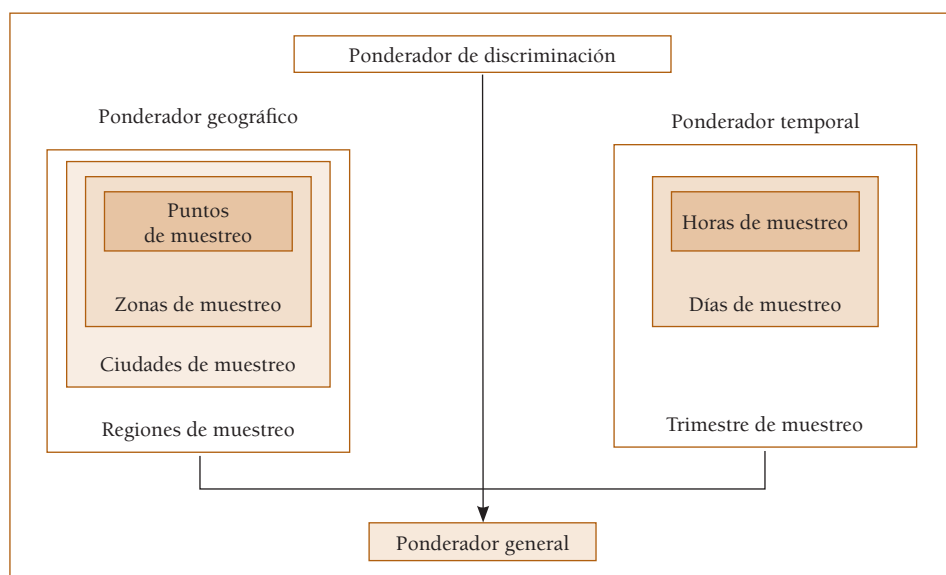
Ponderador de discriminación

Ponderador geográfico

Puntos de muestreo

Zonas de muestreo

Ciudades de muestreo

Regiones de muestreo

Ponderador temporal

Horas de muestreo

Días de muestreo

Trimestre de muestreo

Ponderador general